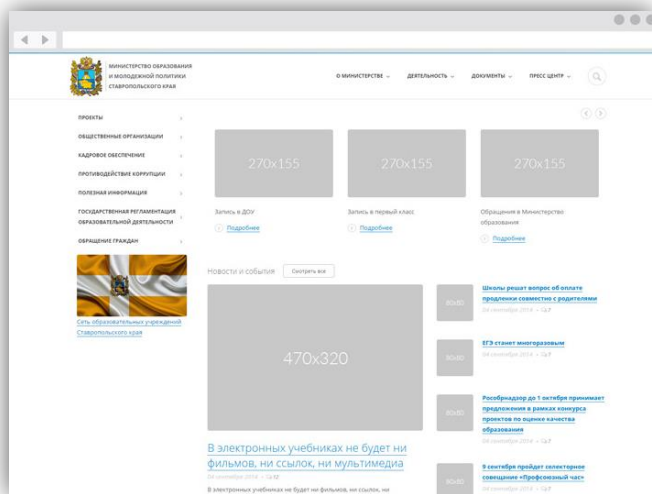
МИНИСТЕРСТВО ОБРАЗОВАНИЯ И МОЛОДЕЖНОЙ ПОЛИТИКИ СТАВРОПОЛЬСКОГО КРАЯ

О МИНИСТЕРСТВЕ ДЕЯТЕЛЬНОСТЬ ДОКУМЕНТЫ ПРЕСС ЦЕНТР

ПРОЕКТЫ
ОБЩЕСТВЕННЫЕ ОРГАНИЗАЦИИ
КАДРОВОЕ ОБЕСПЕЧЕНИЕ
ПРОТИВОДЕЙСТВИЕ КОРРУПЦИИ
ПОЛЕЗНАЯ ИНФОРМАЦИЯ
ГОСУДАРСТВЕННАЯ РЕГЛАМЕНТАЦИЯ ОБРАЗОВАТЕЛЬНОЙ ДЕЯТЕЛЬНОСТИ
ОБРАЩЕНИЯ ГРАЖДАН

Сеть образовательных учреждений Ставропольского края

270x155
Запись в ДОУ
Подробнее

270x155
Запись в первый класс
Подробнее

270x155
Обращения в Министерство образования
Подробнее

Новости и события Смотреть все

470x320

В электронных учебниках не будет ни фильмов, ни ссылок, ни мультимедиа
04 сентября 2014 12
В электронных учебниках не будет ни фильмов, ни ссылок, ни

80x80
Школы решат вопрос об оплате продленки совместно с родителями
04 сентября 2014 7

80x80
ЕГЭ станет многоразовым
04 сентября 2014 7

80x80
Рособрнадзор до 1 октября принимает предложения в рамках конкурса проектов по оценке качества образования
04 сентября 2014 7

80x80
8 сентября пройдет селекторное совещание «Профсоюзный час»
04 сентября 2014 7